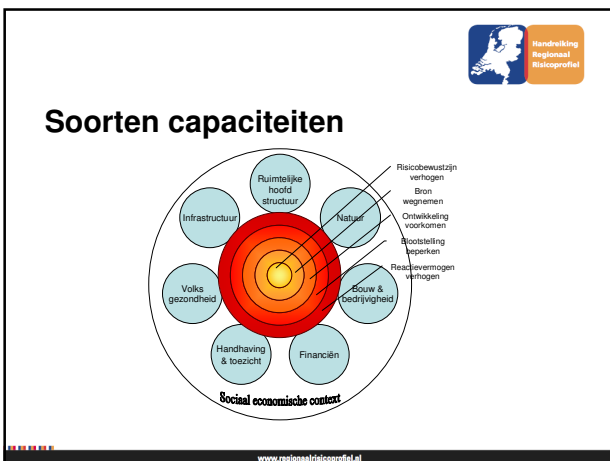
Handreiking Regionaal Risicoprofiel

Soorten capaciteiten

Ruimtelijke hoofd structuur

Infrastructuur

Natuur

Volks gezondheid

Bouw & bedrijvigheid

Handhaving & toezicht

Financiën

Risicobewustzijn verhogen

Bron wegnemen

Ontwikkeling voorkomen

Blootstelling beperken

Reactievermogen verhogen

Sociaal economische context

www.regionaalrisicoprofiel.nl